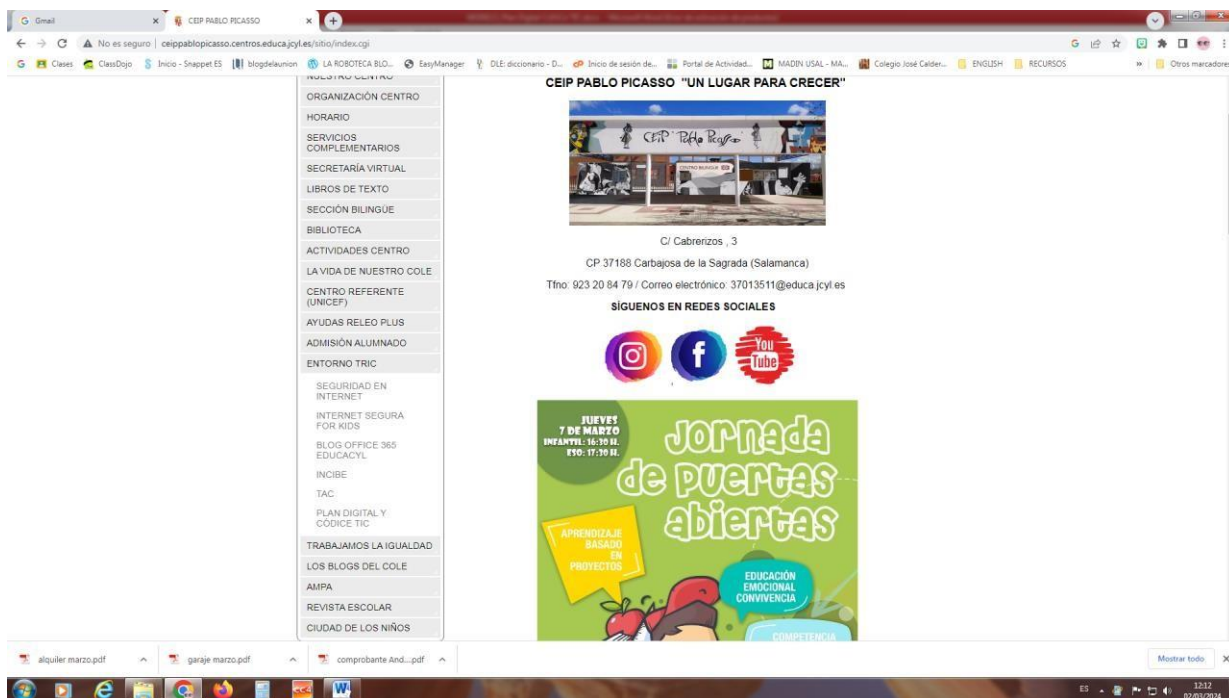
Gmail
CEIP PABLO PICASSO
No es seguro | ceippablopicasso.centros.educa.jcyl.es/sitio/index.cgi
Clases ClassDojo Inicio - Snappet ES blogdelaunion LA ROBOTECA BLO... EasyManager DLE: diccionario - D... Inicio de sesión de... Portal de Actividad... MADIN USAL - MA... Colegio José Calder... ENGLISH RECURSOS Otros marcadores

NUESTRO CENTRO
ORGANIZACIÓN CENTRO
HORARIO
SERVICIOS COMPLEMENTARIOS
SECRETARÍA VIRTUAL
LIBROS DE TEXTO
SECCIÓN BILINGÜE
BIBLIOTECA
ACTIVIDADES CENTRO
LA VIDA DE NUESTRO COLE
CENTRO REFERENTE (UNICEF)
AYUDAS RELEO PLUS
ADMISIÓN ALUMNADO
ENTORNO TRIC
SEGURIDAD EN INTERNET
INTERNET SEGURA FOR KIDS
BLOG OFFICE 365 EDUCACYL
INCIBE
TAC
PLAN DIGITAL Y CÓDICE TIC
TRABAJAMOS LA IGUALDAD
LOS BLOGS DEL COLE
AMPA
REVISTA ESCOLAR
CIUDAD DE LOS NIÑOS

CEIP PABLO PICASSO "UN LUGAR PARA CRECER"

CEIP Pablo Picasso
CENTRO BILINGÜE

C/ Cabrerizos , 3
CP 37188 Carbajosa de la Sagrada (Salamanca)
Tfno: 923 20 84 79 / Correo electrónico: 37013511@educa.jcyl.es
SÍGUENOS EN REDES SOCIALES

You Tube

JUEVES 7 DE MARZO
INFANTIL: 16:30 H.
ESO: 17:30 H.
Jornada de puertas abiertas
APRENDIZAJE BASADO EN PROYECTOS
EDUCACIÓN EMOCIONAL CONVIVENCIA
COMPETENCIA

alquiler marzo.pdf
garaje marzo.pdf
comprobante And....pdf
Mostrar todo

ES 12:12 02/03/2024